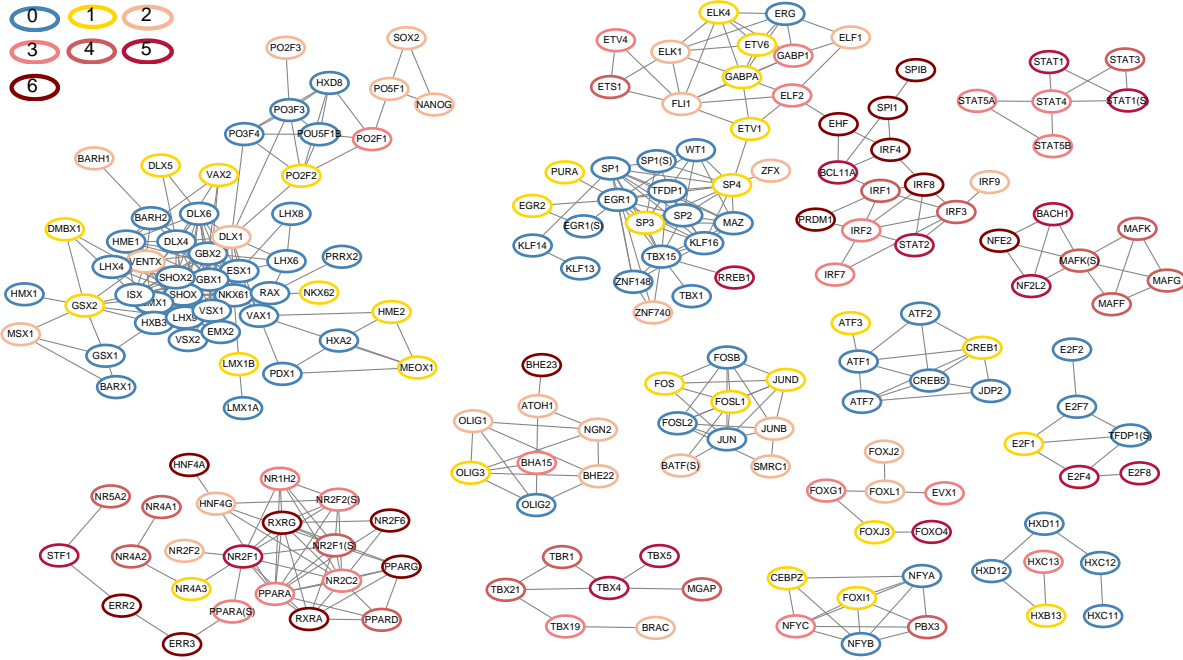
0 1 2
3 4 5
6

PO2F3 SOX2
HXD8
PO5F1
PO3F3
NANOG
PO3F4 POU5F1B PO2F1
BARH1 DLX5 VAX2 PO2F2
DLX6 LHX8
BARH2
DMBX1 HME1 DLX1
DLX4 GBX2 LHX6 PRRX2
LHX4 VENTX
SHOX2 ESX1
GBX1
HMX1 ISX RAX NKX62
GSX2 EMX1 SHOX NKX61
HXB3 LHX9 VSX1
MSX1 VAX1 HME2
EMX2
VSX2
HXA2
GSX1
LMX1B
PDX1 MEOX1
BARX1
LMX1A

ELK4 ERG
ETV4 ELF1
ELK1 ETV6 GABP1
GABPA
ETS1 ELF2
FLI1
ETV1

SPIB
STAT1 STAT3
SPI1
STAT5A STAT4 STAT1(S)
EHF
STAT5B
IRF4
BCL11A
WT1
SP1 SP1(S)
PURA ZFX
TFDP1 SP4
EGR1
IRF1 IRF8 IRF9
EGR2 SP3 SP2
EGR1(S) MAZ
KLF16
PRDM1 IRF3
KLF14 TBX15
IRF2
BACH1
MAFK
NFE2
STAT2
KLF13
RREB1
MAFK(S)
ZNF148
IRF7
NF2L2 MAFG
TBX1
ZNF740
MAFF
ATF3 ATF2
FOSB
BHE23
CREB1
E2F2
JUND
FOS
ATF1
ATOH1
FOSL1
CREB5
OLIG1
NGN2
JDP2
FOSL2
JUNB
ATF7
E2F7
JUN
BHA15
E2F1 TFDP1(S)
BHE22
OLIG3
BATF(S)
SMRC1
E2F4 E2F8
OLIG2
FOXJ2
HNF4A NR1H2
FOXG1 FOXL1 EVX1
NR5A2 NR2F2(S)
NR4A1 HNF4G
RXRG NR2F6
FOXJ3 FOXO4
HXD11
NR2F1(S)
STF1
NR4A2 NR2F2 NR2F1
HXD12 HXC13 HXC12
NR2C2 PPARG
NR4A3 PPARA
TBR1 TBX5
CEBPZ NFYA
ERR2
PPARA(S)
TBX21 TBX4 MGAP
FOXI1
RXRA PPARD
HXB13 HXC11
NFYC PBX3
TBX19 BRAC
ERR3
NFYB